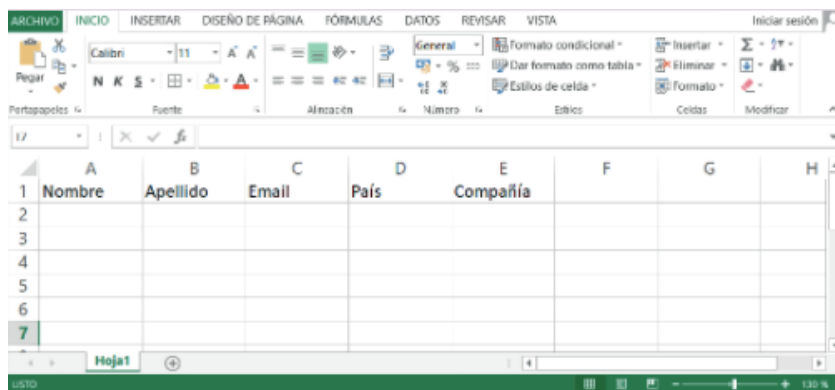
ARCHIVO INICIO INSERTAR DISEÑO DE PÁGINA FÓRMULAS DATOS REVISAR VISTA Iniciar sesión

Pegar Calibri 11 N K S General Formato condicional Dar formato como tabla Estilos de celda Insertar Eliminar Formato

Portapapeles Fuente Alineación Número Estilos Celdas Modificar

I7

| | A | B | C | D | E | F | G | H |
|---|---|---|---|---|---|---|---|---|
| 1 | Nombre | Apellido | Email | País | Compañía | | | |
| 2 | | | | | | | | |
| 3 | | | | | | | | |
| 4 | | | | | | | | |
| 5 | | | | | | | | |
| 6 | | | | | | | | |
| 7 | | | | | | | | |

Hoja1

LISTO 130 %